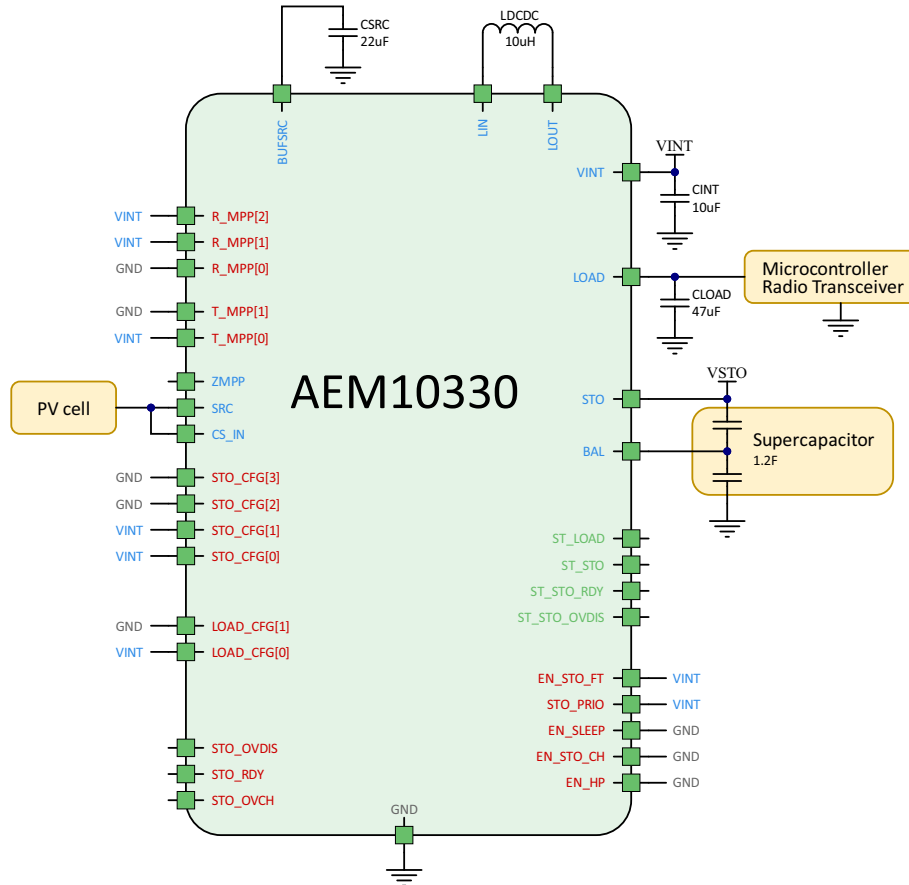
CSRC
22uF

LDCDC
10uH

BUFSRC
LIN
LOUT

VINT
VINT
CINT
10uF

LOAD
CLOAD
47uF
Microcontroller
Radio Transceiver

VINT R_MPP[2]
VINT R_MPP[1]
GND R_MPP[0]

GND T_MPP[1]
VINT T_MPP[0]

ZMPP
PV cell
SRC
CS_IN

AEM10330

STO
VSTO
BAL
Supercapacitor
1.2F

GND STO_CFG[3]
GND STO_CFG[2]
VINT STO_CFG[1]
VINT STO_CFG[0]

ST_LOAD
ST_STO
ST_STO_RDY
ST_STO_OVDIS

GND LOAD_CFG[1]
VINT LOAD_CFG[0]

EN_STO_FT VINT
STO_PRIO VINT
EN_SLEEP GND
EN_STO_CH GND
EN_HP GND

STO_OVDIS
STO_RDY
STO_OVCH

GND